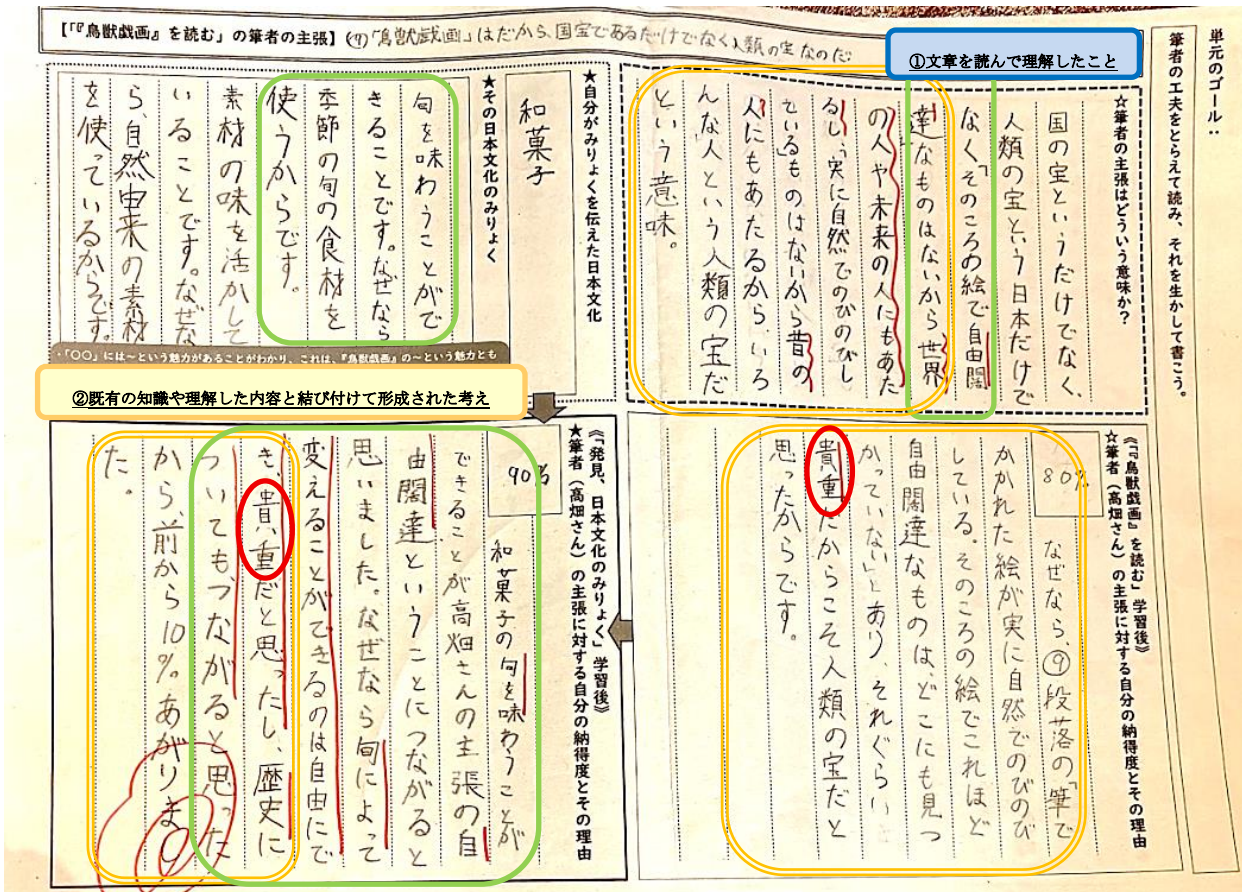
単元のゴール：筆者の工夫をとらえて読み、それを生かして書こう。

【『鳥獣戯画』を読む」の筆者の主張】 ⑷「鳥獣戯画」はだから、国宝であるだけでなく人類の宝なのだ

①文章を読んで理解したこと

☆筆者の主張はどういう意味か？

国の宝というだけでなく、人類の宝という日本だけでなく「そのころの絵で自由闊達なものはないから世界の人や未来の人にもあたるし、実に自然でのびのびしているものはないから昔の人にもあたるから、いろんな人という人類の宝だという意味。

★自分がみりょくを伝えた日本文化
★その日本文化のみりょく

和菓子

旬を味わうことができることです。なぜなら季節の旬の食材を使うからです。素材の味を活かしていることです。なぜなら、自然由来の素材を使っているからです。

「〇〇」には～という魅力があることがわかり、これは、『鳥獣戯画』の～という魅力とも

②既有の知識や理解した内容と結び付けて形成された考え

《『鳥獣戯画』を読む」学習後》
☆筆者（高畑さん）の主張に対する自分の納得度とその理由

80%

なぜなら、⑨段落の「筆でかかれた絵が実に自然でのびのびしている。そのころの絵でこれほど自由闊達なものは、どこにも見つかっていない」とあり、それぐらい貴重だからこそ人類の宝だと思ったからです。

《「発見、日本文化のみりょく」学習後》
★筆者（高畑さん）の主張に対する自分の納得度とその理由

90%

和菓子の旬を味わうことができることが高畑さんの主張の自由闊達ということにつながると思いました。なぜなら旬によって変えることができるのは自由にできる、貴重だと思ったし、歴史についてもつながると思ったから、前から10%あがりました。